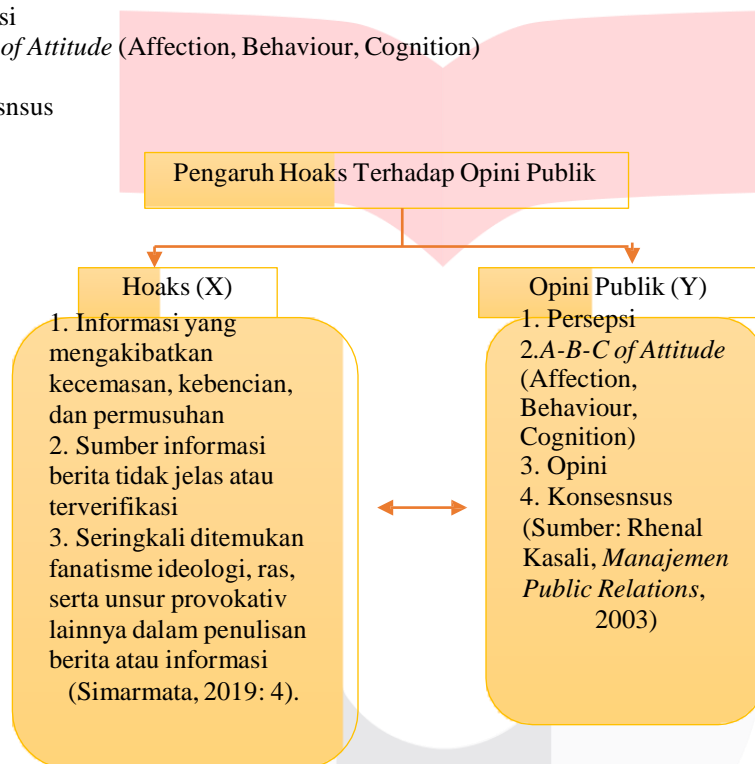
si
of Attitude (Affection, Behaviour, Cognition)

snsus

Pengaruh Hoaks Terhadap Opini Publik

Hoaks (X)

1. Informasi yang mengakibatkan kecemasan, kebencian, dan permusuhan
2. Sumber informasi berita tidak jelas atau terverifikasi
3. Seringkali ditemukan fanatisme ideologi, ras, serta unsur provokativ lainnya dalam penulisan berita atau informasi
(Simarmata, 2019: 4).

Opini Publik (Y)

1. Persepsi
2.*A-B-C of Attitude* (Affection, Behaviour, Cognition)
3. Opini
4. Konsesnsus
(Sumber: Rhenal Kasali, *Manajemen Public Relations*, 2003)